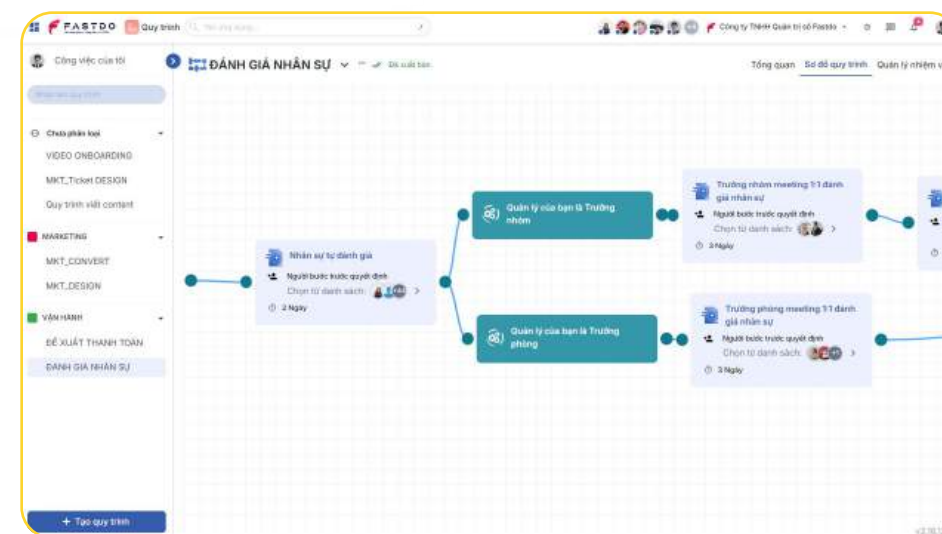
FASTDO Quy trình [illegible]

Công ty TNHH Quản trị số Fastdo

Công việc của tôi

ĐÁNH GIÁ NHÂN SỰ Đã xuất bản

Tổng quan Sơ đồ quy trình Quản lý nhiệm v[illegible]

Chưa phân loại
VIDEO ONBOARDING
MKT_Ticket DESIGN
Quy trình viết content

MARKETING
MKT_CONVERT
MKT_DESIGN

VẬN HÀNH
ĐỀ XUẤT THANH TOÁN
ĐÁNH GIÁ NHÂN SỰ

+ Tạo quy trình

Nhân sự tự đánh giá
Người bước trước quyết định
Chọn từ danh sách:
2 Ngày

Quản lý của bạn là Trưởng nhóm

Quản lý của bạn là Trưởng phòng

Trưởng nhóm meeting 1:1 đánh giá nhân sự
Người bước trước quyết định
Chọn từ danh sách:
3 Ngày

Trưởng phòng meeting 1:1 đánh giá nhân sự
Người bước trước quyết định
Chọn từ danh sách:
3 Ngày